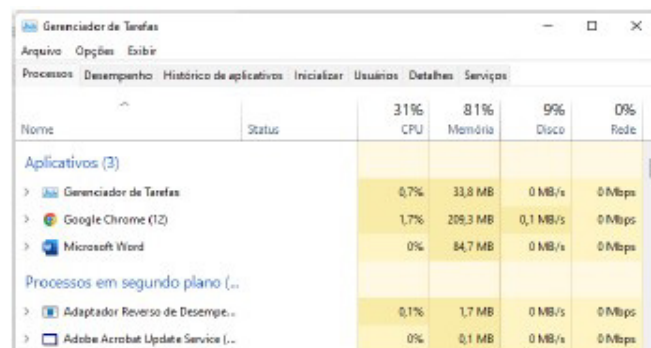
Gerenciador de Tarefas

Arquivo Opções Exibir

Processos Desempenho Histórico de aplicativos Inicializar Usuários Detalhes Serviços

| Nome | Status | 31% CPU | 81% Memória | 9% Disco | 0% Rede |
|---|---|---|---|---|---|
| Aplicativos (3) | | | | | |
| Gerenciador de Tarefas | | 0,7% | 33,8 MB | 0 MB/s | 0 Mbps |
| Google Chrome (12) | | 1,7% | 209,3 MB | 0,1 MB/s | 0 Mbps |
| Microsoft Word | | 0% | 84,7 MB | 0 MB/s | 0 Mbps |
| Processos em segundo plano (... | | | | | |
| Adaptador Reverso de Desempe... | | 0,1% | 1,7 MB | 0 MB/s | 0 Mbps |
| Adobe Acrobat Update Service (... | | 0% | 0,1 MB | 0 MB/s | 0 Mbps |